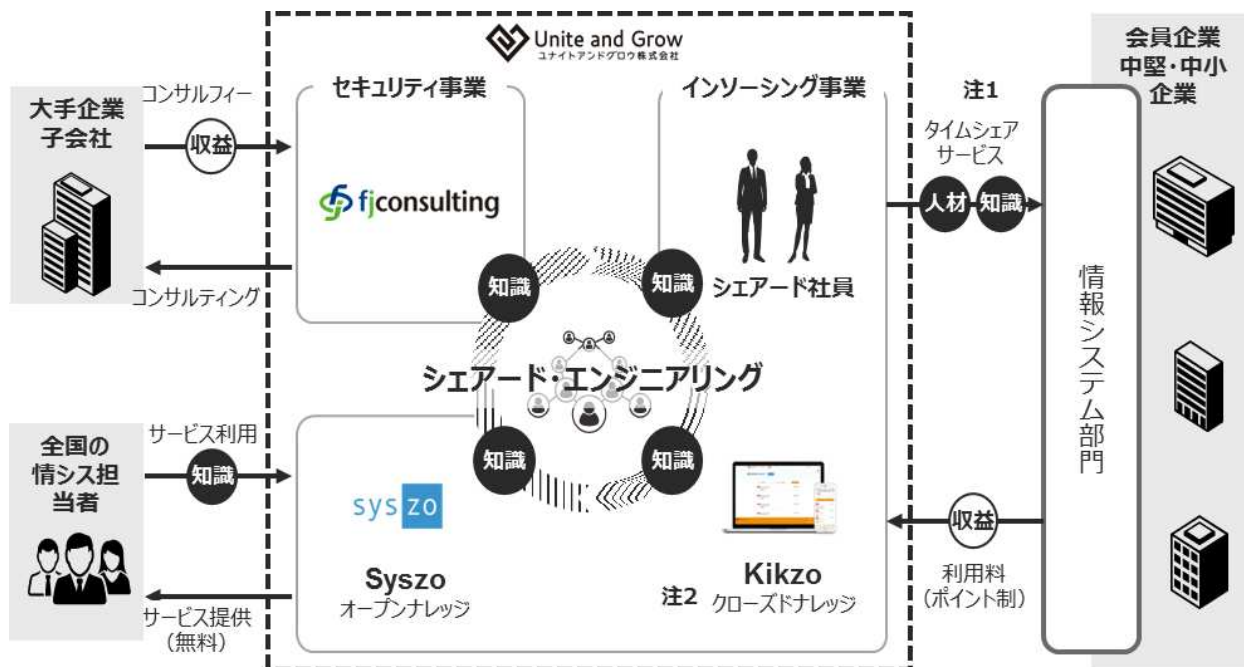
Unite and Grow
ユナイトアンドグロウ株式会社

大手企業
子会社

コンサルフィー
収益

コンサルティング

セキュリティ事業

fjconsulting

インソーシング事業

シェアード社員

知識
知識

シェアード・エンジニアリング

知識
知識

注1
タイムシェアサービス
人材
知識

会員企業
中堅・中小企業

情報システム部門

全国の
情シス担当者

サービス利用
知識

サービス提供
（無料）

sys zo

Syszo
オープンナレッジ

注2

Kikzo
クローズドナレッジ

収益
利用料
（ポイント制）